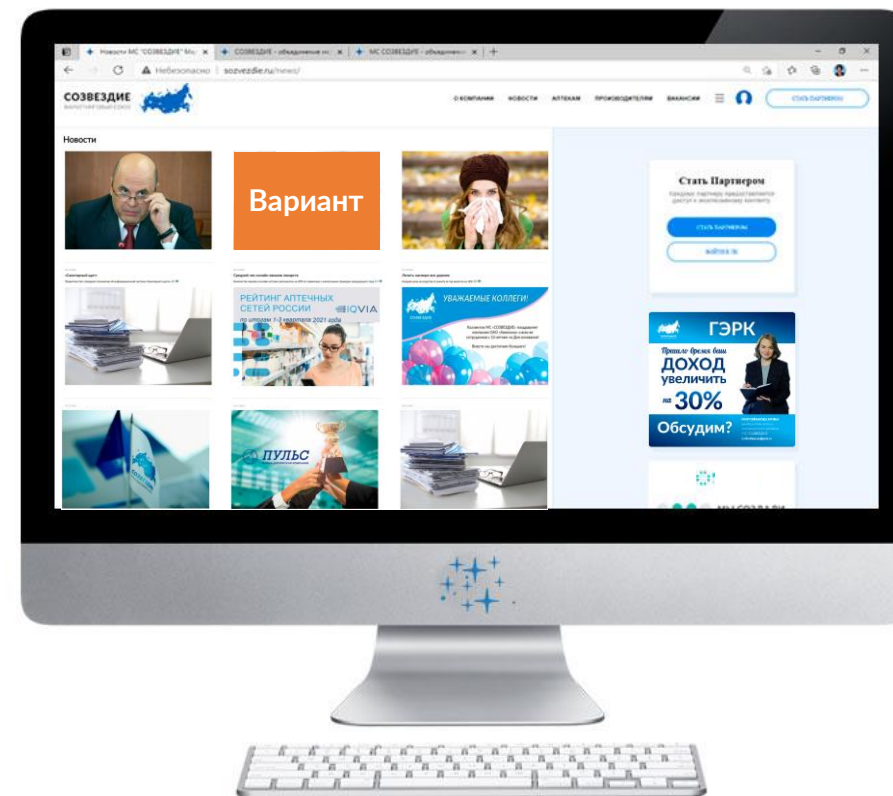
Новости МС "СОЗВЕЗДИЕ" Мо
СОЗВЕЗДИЕ - объединенные м
МС СОЗВЕЗДИЕ - объединенн
Небезопасно | sozvezdie.ru/news/

СОЗВЕЗДИЕ
МАРКЕТИНГОВЫЙ СОЮЗ

О КОМПАНИИ НОВОСТИ АПТЕКАМ ПРОИЗВОДИТЕЛЯМ ВАКАНСИИ СТАТЬ ПАРТНЕРОМ

Новости

Вариант

РЕЙТИНГ АПТЕЧНЫХ СЕТЕЙ РОССИИ
IQVIA
по итогам 1-3 квартала 2021 года

УВАЖАЕМЫЕ КОЛЛЕГИ!

ПУЛЬС

Стать Партнером
СТАТЬ ПАРТНЕРОМ
ВОЙТИ

ГЭРК
Пришло время вам
ДОХОД
увеличить
на 30%
Обсудим?

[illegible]